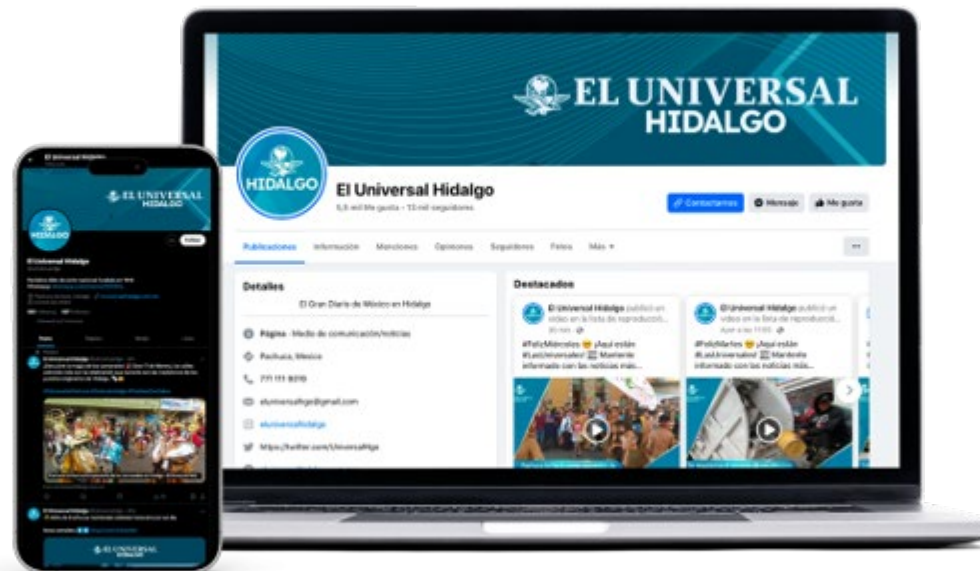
EL UNIVERSAL
HIDALGO

HIDALGO

El Universal Hidalgo
5,6 mil Me gusta • 13 mil seguidores

Contactanos
Mensaje
Me gusta

Publicaciones
Información
Menciones
Opiniones
Seguidores
Fotos
Más ▾

Detalles
El Gran Diario de México en Hidalgo
Página · Medio de comunicación/noticias
Pachuca, Mexico
771 111 8019
eluniversalhgo@gmail.com
eluniversalhidalgo
https://twitter.com/UniversalHgo

Destacados
El Universal Hidalgo publicó un video en la lista de reproducci...
#FelizMiércoles 😁 ¡Aquí están #LasUniversales! 📰 Mantente informado con las noticias más...

El Universal Hidalgo publicó un video en la lista de reproducci...
#FelizMartes 😁 ¡Aquí están #LasUniversales! 📰 Mantente informado con las noticias más...

El Universal Hidalgo
EL UNIVERSAL
HIDALGO
HIDALGO
El Universal Hidalgo
Seguir
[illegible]

EL UNIVERSAL
HIDALGO